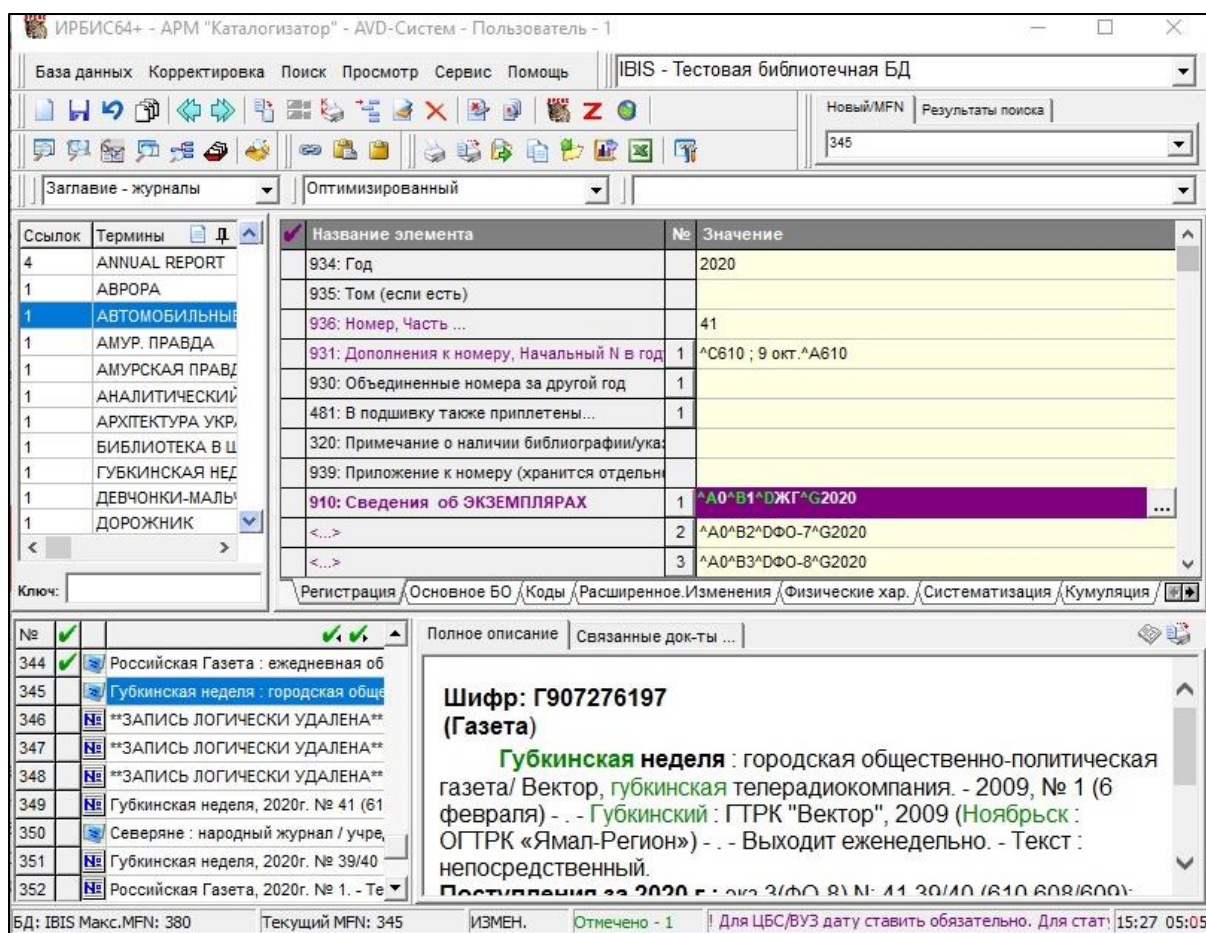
ИРБИС64+ - АРМ "Каталогизатор" - AVD-Систем - Пользователь - 1

База данных Корректировка Поиск Просмотр Сервис Помощь

IBIS - Тестовая библиотечная БД

Новый/MFN Результаты поиска

345

Заглавие - журналы

Оптимизированный

| Ссылок | Термины |
|---|---|
| 4 | ANNUAL REPORT |
| 1 | АВРОРА |
| 1 | АВТОМОБИЛЬНЫЕ |
| 1 | АМУР. ПРАВДА |
| 1 | АМУРСКАЯ ПРАВД |
| 1 | АНАЛИТИЧЕСКИЙ |
| 1 | АРХІТЕКТУРА УКР |
| 1 | БИБЛИОТЕКА В Ш |
| 1 | ГУБКИНСКАЯ НЕД |
| 1 | ДЕВЧОНКИ-МАЛЬЧ |
| 1 | ДОРОЖНИК |

Ключ:

| Название элемента | № | Значение |
|---|---|---|
| 934: Год | | 2020 |
| 935: Том (если есть) | | |
| 936: Номер, Часть ... | | 41 |
| 931: Дополнения к номеру, Начальный N в год | 1 | ^C610 ; 9 окт.^A610 |
| 930: Объединенные номера за другой год | 1 | |
| 481: В подшивку также приплетены... | 1 | |
| 320: Примечание о наличии библиографии/ука | | |
| 939: Приложение к номеру (хранится отдельн | | |
| 910: Сведения об ЭКЗЕМПЛЯРАХ | 1 | ^A0^B1^DЖГ^G2020 |
| <...> | 2 | ^A0^B2^DФО-7^G2020 |
| <...> | 3 | ^A0^B3^DФО-8^G2020 |

Регистрация Основное БО Коды Расширенное.Изменения Физические хар. Систематизация Кумуляция

| № | |
|---|---|
| 344 | Российская Газета : ежедневная об |
| 345 | Губкинская неделя : городская обще |
| 346 | **ЗАПИСЬ ЛОГИЧЕСКИ УДАЛЕНА** |
| 347 | **ЗАПИСЬ ЛОГИЧЕСКИ УДАЛЕНА** |
| 348 | **ЗАПИСЬ ЛОГИЧЕСКИ УДАЛЕНА** |
| 349 | Губкинская неделя, 2020г. № 41 (61 |
| 350 | Северяне : народный журнал / учре |
| 351 | Губкинская неделя, 2020г. № 39/40 |
| 352 | Российская Газета, 2020г. № 1. - Те |

Полное описание Связанные док-ты ...

Шифр: Г907276197
(Газета)

Губкинская неделя : городская общественно-политическая газета/ Вектор, губкинская телерадиокомпания. - 2009, № 1 (6 февраля) - . - Губкинский : ГТРК "Вектор", 2009 (Ноябрьск : ОГТРК «Ямал-Регион») - . - Выходит еженедельно. - Текст : непосредственный.
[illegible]

БД: IBIS Макс.MFN: 380 Текущий MFN: 345 ИЗМЕН. Отмечено - 1 ! Для ЦБС/ВУЗ дату ставить обязательно. Для стат 15:27 05:05